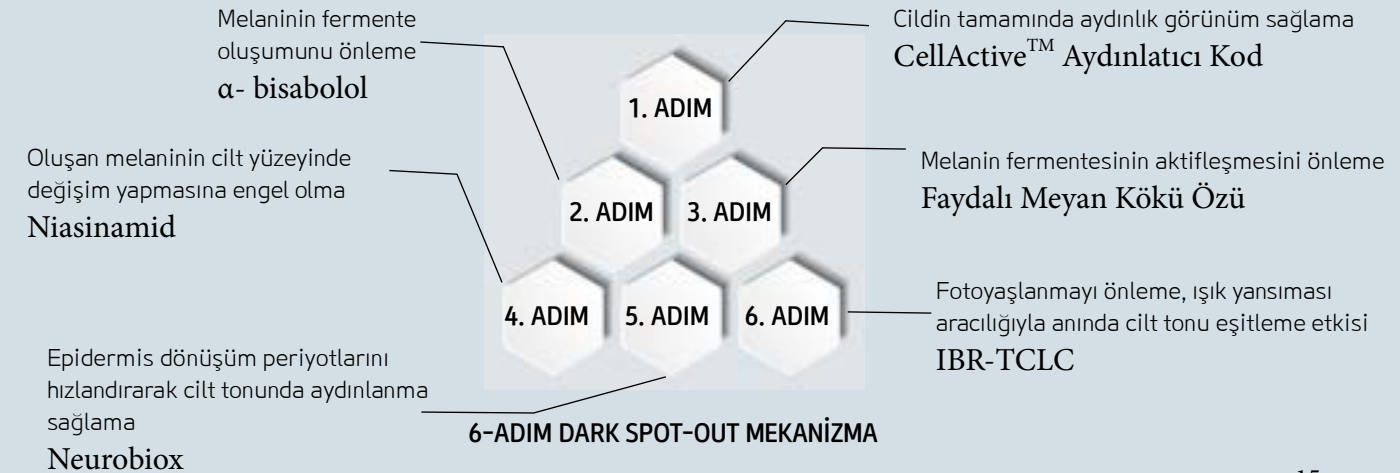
Melaninin fermente oluşumunu önleme
α- bisabolol

Cildin tamamında aydınlık görünüm sağlama
CellActive$^{TM}$ Aydınlatıcı Kod

1. ADIM

Oluşan melaninin cilt yüzeyinde değişim yapmasına engel olma
Niasinamid

Melanin fermentesinin aktifleşmesini önleme
Faydalı Meyan Kökü Özü

2. ADIM
3. ADIM

4. ADIM
5. ADIM
6. ADIM

Fotoyaşlanmayı önleme, ışık yansıması aracılığıyla anında cilt tonu eşitleme etkisi
IBR-TCLC

Epidermis dönüşüm periyotlarını hızlandırarak cilt tonunda aydınlanma sağlama
Neurobiox

6-ADIM DARK SPOT-OUT MEKANİZMA

15